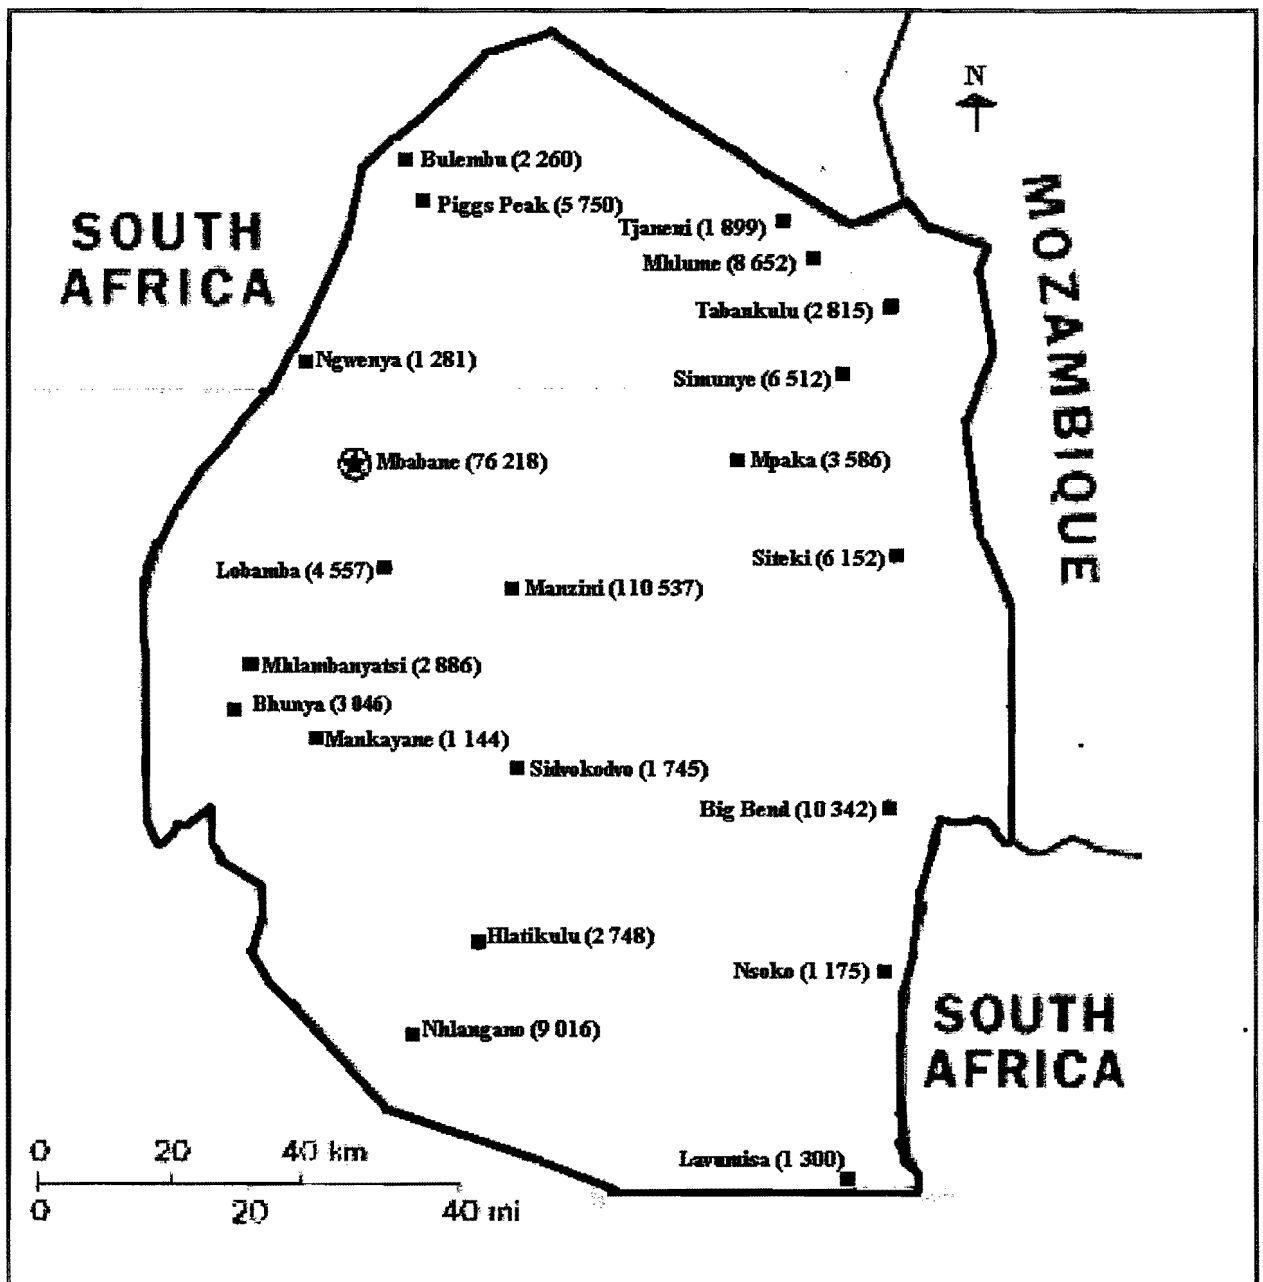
N

SOUTH AFRICA

MOZAMBIQUE

Bulembu (2 260)

Piggs Peak (5 750)

Tjaneni (1 899)

Mhlume (8 652)

Tabankulu (2 815)

Ngwenya (1 281)

Simunye (6 512)

Mbabane (76 218)

Mpaka (3 586)

Lobamba (4 557)

Manzini (110 537)

Siteki (6 152)

Mhlambanyatsi (2 886)

Bhunya (3 846)

Mankayane (1 144)

Sidvokodvo (1 745)

Big Bend (10 342)

Hlatikulu (2 748)

Nsoko (1 175)

Nhlangano (9 016)

SOUTH AFRICA

Lavumisa (1 300)

0 20 40 km

0 20 40 mi